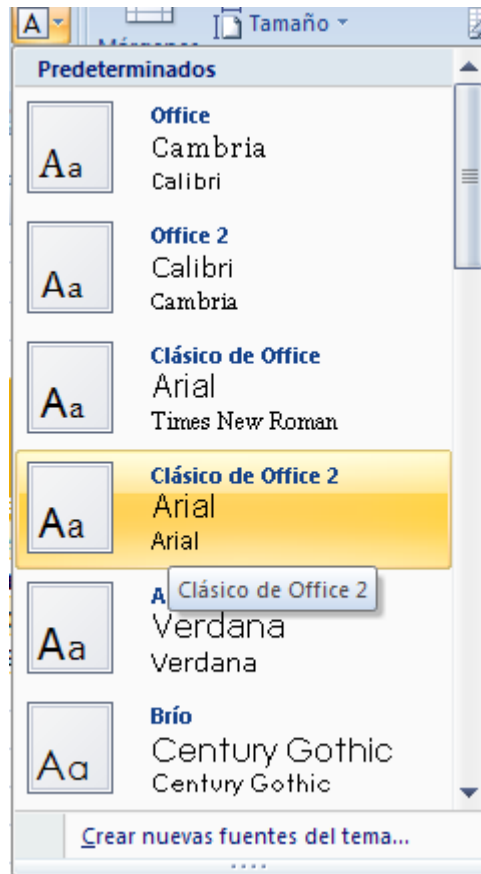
A
Tamaño
Predeterminados
Aa
Office
Cambria
Calibri
Aa
Office 2
Calibri
Cambria
Aa
Clásico de Office
Arial
Times New Roman
Aa
Clásico de Office 2
Arial
Arial
Aa
A
Clásico de Office 2
Verdana
Verdana
Aa
Brío
Century Gothic
Century Gothic
Crear nuevas fuentes del tema...